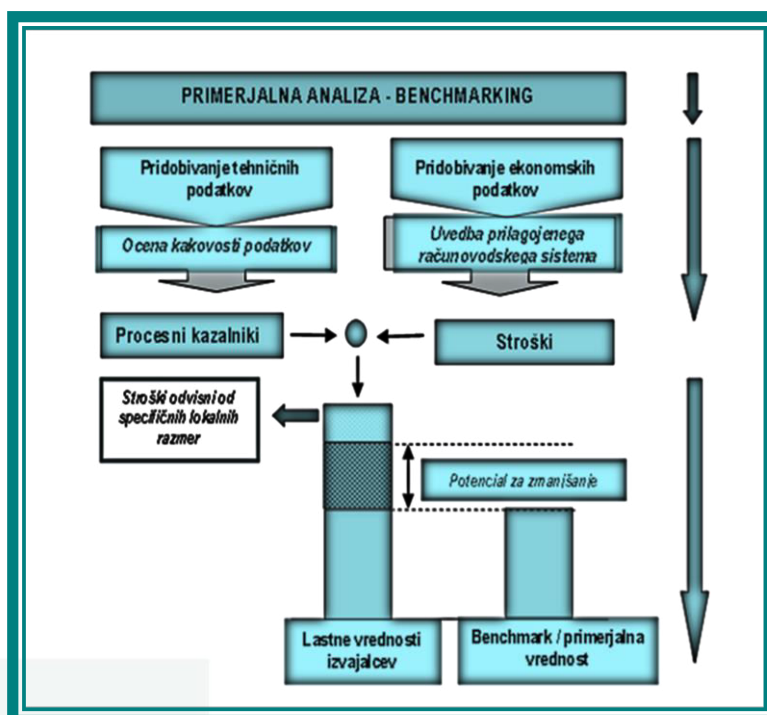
PRIMERJALNA ANALIZA - BENCHMARKING

Pridobivanje tehničnih podatkov

Pridobivanje ekonomskih podatkov

Ocena kakovosti podatkov

Uvedba prilagojenega računovodskega sistema

Procesni kazalniki

Stroški

Stroški odvisni od specifičnih lokalnih razmer

Potencial za zmanjšanje

Lastne vrednosti izvajalcev

Benchmark / primerjalna vrednost